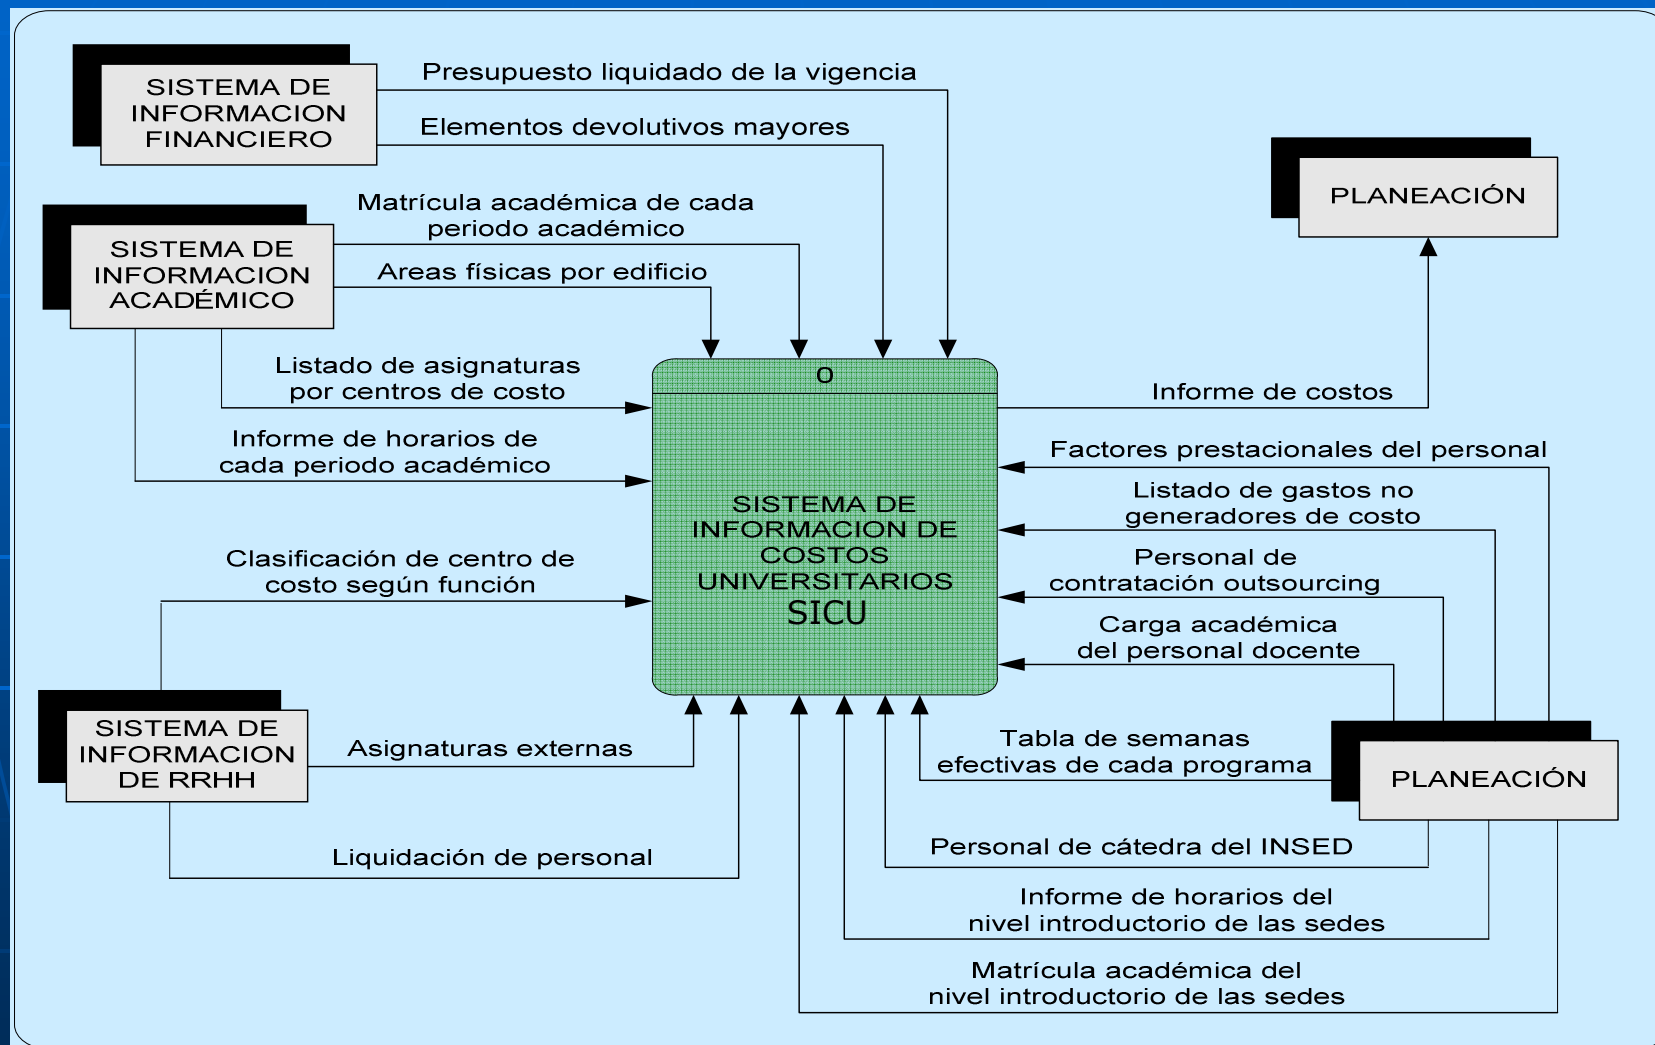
SISTEMA DE INFORMACION FINANCIERO

Presupuesto liquidado de la vigencia

Elementos devolutivos mayores

PLANEACIÓN

SISTEMA DE INFORMACION ACADÉMICO

Matrícula académica de cada periodo académico

Areas físicas por edificio

Listado de asignaturas por centros de costo

Informe de horarios de cada periodo académico

0

SISTEMA DE INFORMACION DE COSTOS UNIVERSITARIOS SICU

Informe de costos

Factores prestacionales del personal

Listado de gastos no generadores de costo

Personal de contratación outsourcing

Carga académica del personal docente

Clasificación de centro de costo según función

SISTEMA DE INFORMACION DE RRHH

Asignaturas externas

Liquidación de personal

Tabla de semanas efectivas de cada programa

PLANEACIÓN

Personal de cátedra del INSED

Informe de horarios del nivel introductorio de las sedes

Matrícula académica del nivel introductorio de las sedes